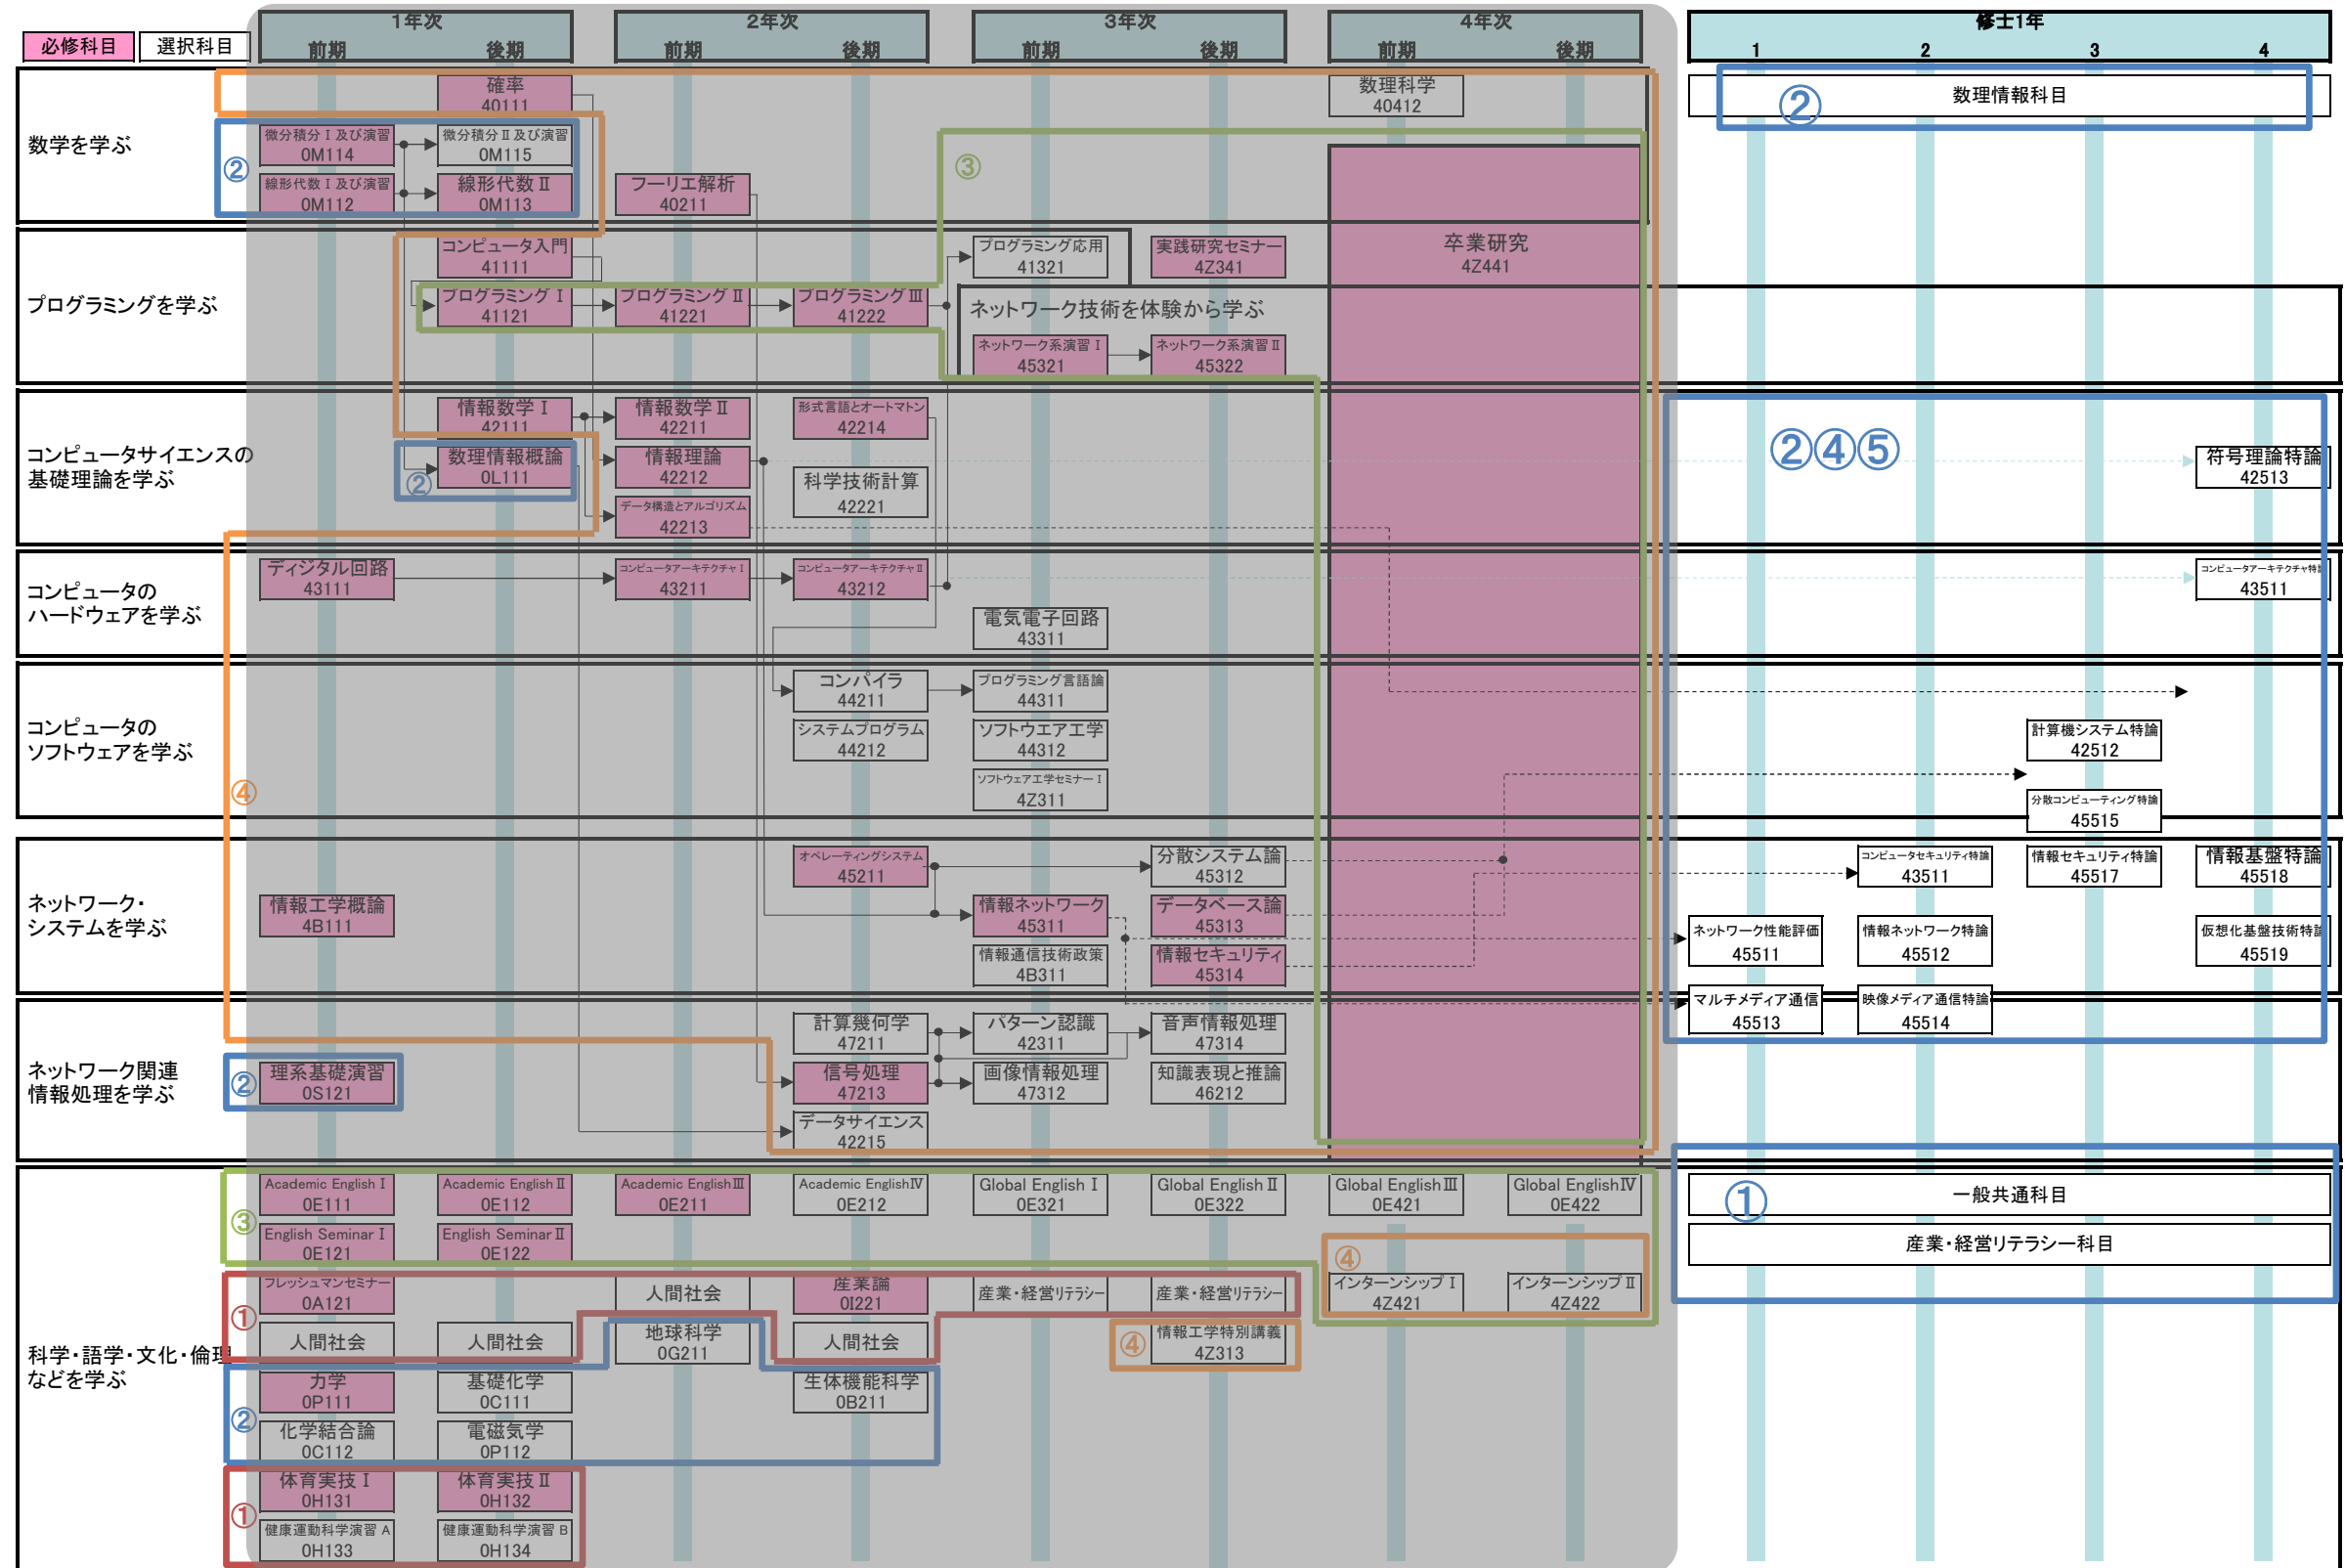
必修科目 選択科目

1年次 前期 後期
2年次 前期 後期
3年次 前期 後期
4年次 前期 後期
修士1年 1 2 3 4

数学を学ぶ
確率 40111
数理科学 40412
②
数理情報科目
微分積分Ⅰ及び演習 0M114
微分積分Ⅱ及び演習 0M115
線形代数Ⅰ及び演習 0M112
線形代数Ⅱ 0M113
フーリエ解析 40211
③
卒業研究 4Z441

プログラミングを学ぶ
コンピュータ入門 41111
プログラミング応用 41321
実践研究セミナー 4Z341
プログラミングⅠ 41121
プログラミングⅡ 41221
プログラミングⅢ 41222
ネットワーク技術を体験から学ぶ
ネットワーク系演習Ⅰ 45321
ネットワーク系演習Ⅱ 45322

コンピュータサイエンスの基礎理論を学ぶ
情報数学Ⅰ 42111
情報数学Ⅱ 42211
形式言語とオートマトン 42214
②④⑤
符号理論特論 42513
数理情報概論 0L111
情報理論 42212
科学技術計算 42221
データ構造とアルゴリズム 42213

コンピュータのハードウェアを学ぶ
ディジタル回路 43111
コンピュータアーキテクチャⅠ 43211
コンピュータアーキテクチャⅡ 43212
コンピュータアーキテクチャ特論 43511
電気電子回路 43311

コンピュータのソフトウェアを学ぶ
コンパイラ 44211
プログラミング言語論 44211
システムプログラム 44212
ソフトウエア工学 44312
計算機システム特論 42512
ソフトウェア工学セミナーⅠ 4Z311
分散コンピューティング特論 45515
④

ネットワーク・システムを学ぶ
オペレーティングシステム 45211
分散システム論 45312
コンピュータセキュリティ特論 43511
情報セキュリティ特論 45517
情報基盤特論 45518
情報工学概論 4B111
情報ネットワーク 45311
データベース論 45313
ネットワーク性能評価 45511
情報ネットワーク特論 45512
仮想化基盤技術特論 45519
情報通信技術政策 4B311
情報セキュリティ 45314
マルチメディア通信 45513
映像メディア通信特論 45514

ネットワーク関連情報処理を学ぶ
計算幾何学 47211
パターン認識 42311
音声情報処理 47314
②
理系基礎演習 0S121
信号処理 47213
画像情報処理 47312
知識表現と推論 46212
データサイエンス 42215

科学・語学・文化・倫理などを学ぶ
Academic English Ⅰ 0E111
Academic English Ⅱ 0E112
Academic English Ⅲ 0E211
Academic English Ⅳ 0E212
Global English Ⅰ 0E321
Global English Ⅱ 0E322
Global English Ⅲ 0E421
Global English Ⅳ 0E422
①
一般共通科目
③
English Seminar Ⅰ 0E121
English Seminar Ⅱ 0E122
④
産業・経営リテラシー科目
インターンシップⅠ 4Z421
インターンシップⅡ 4Z422
①
フレッシュマンセミナー 0A121
人間社会
産業論 0I221
産業・経営リテラシー
産業・経営リテラシー
人間社会
人間社会
地球科学 0G211
人間社会
④
情報工学特別講義 4Z313
②
力学 0P111
基礎化学 0C111
生体機能科学 0B211
化学結合論 0C112
電磁気学 0P112
①
体育実技Ⅰ 0H131
体育実技Ⅱ 0H132
健康運動科学演習A 0H133
健康運動科学演習B 0H134